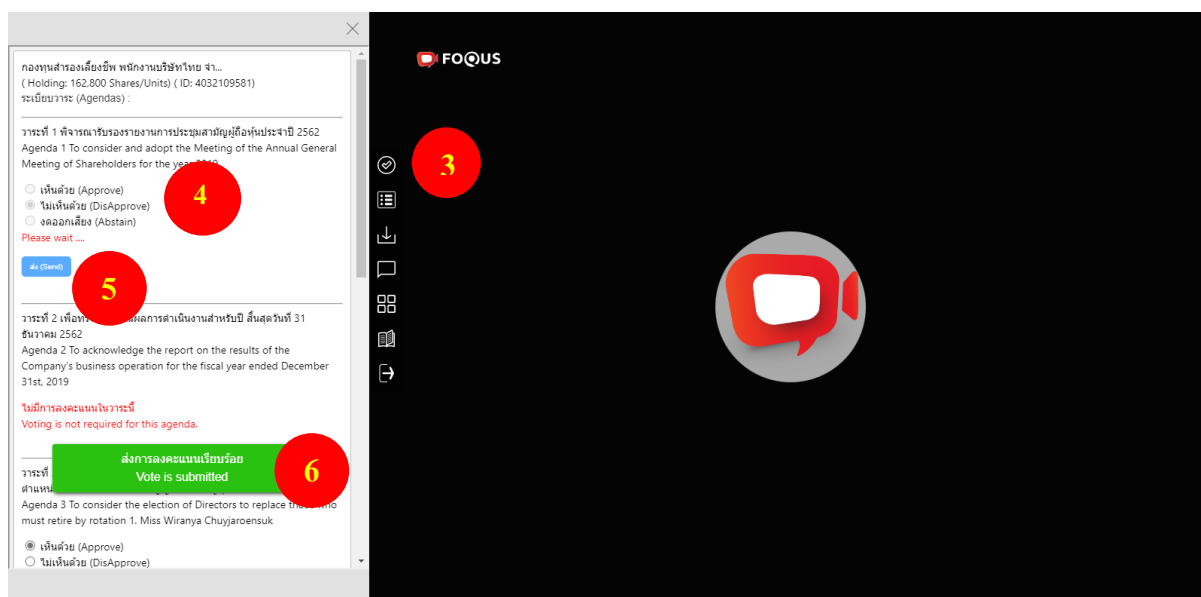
กองทุนสำรองเลี้ยงชีพ พนักงานบริษัทไทย จำ...
( Holding: 162,800 Shares/Units) ( ID: 4032109581)
ระเบียบวาระ (Agendas) :

วาระที่ 1 พิจารณารับรองรายงานการประชุมสามัญผู้ถือหุ้นประจำปี 2562
Agenda 1 To consider and adopt the Meeting of the Annual General Meeting of Shareholders for the year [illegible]

เห็นด้วย (Approve)
ไม่เห็นด้วย (DisApprove)
งดออกเสียง (Abstain)
Please wait ....

ส่ง (Send)

4

5

วาระที่ 2 เพื่อ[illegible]ผลการดำเนินงานสำหรับปี สิ้นสุดวันที่ 31 ธันวาคม 2562
Agenda 2 To acknowledge the report on the results of the Company's business operation for the fiscal year ended December 31st, 2019

ไม่มีการลงคะแนนในวาระนี้
Voting is not required for this agenda.

วาระที่ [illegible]
ตำแหน่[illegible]
Agenda 3 To consider the election of Directors to replace th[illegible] who must retire by rotation 1. Miss Wiranya Chuyjaroensuk

ส่งการลงคะแนนเรียบร้อย
Vote is submitted

6

เห็นด้วย (Approve)
ไม่เห็นด้วย (DisApprove)

FOQUS

3